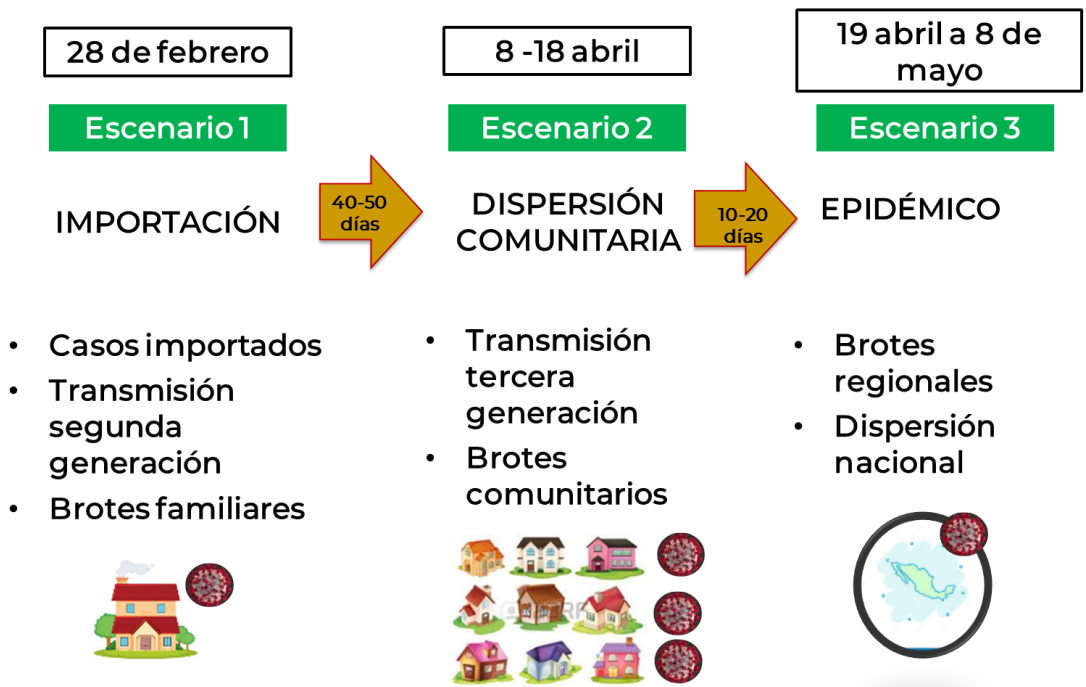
28 de febrero

Escenario 1

IMPORTACIÓN

40-50 días

- Casos importados
- Transmisión segunda generación
- Brotes familiares

8 -18 abril

Escenario 2

DISPERSIÓN COMUNITARIA

10-20 días

- Transmisión tercera generación
- Brotes comunitarios

19 abril a 8 de mayo

Escenario 3

EPIDÉMICO

- Brotes regionales
- Dispersión nacional